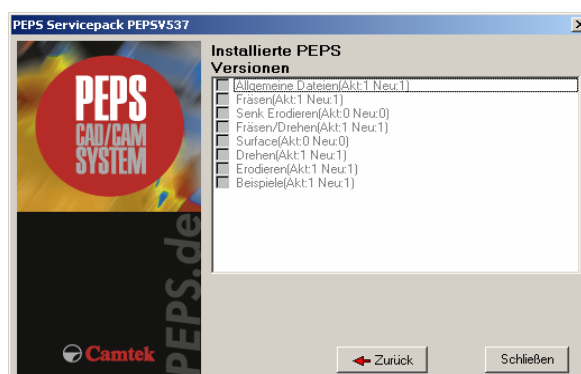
PEPS Servicepack PEPSV537

PEPS
CAD/CAM
SYSTEM

PEPS.de

Camtek

Installierte PEPS Versionen

Allgemeine Dateien(Akt:1 Neu:1)
Fräsen(Akt:1 Neu:1)
Senk Erodieren(Akt:0 Neu:0)
Fräsen/Drehen(Akt:1 Neu:1)
Surface(Akt:0 Neu:0)
Drehen(Akt:1 Neu:1)
Erodieren(Akt:1 Neu:1)
Beispiele(Akt:1 Neu:1)

Zurück
Schließen